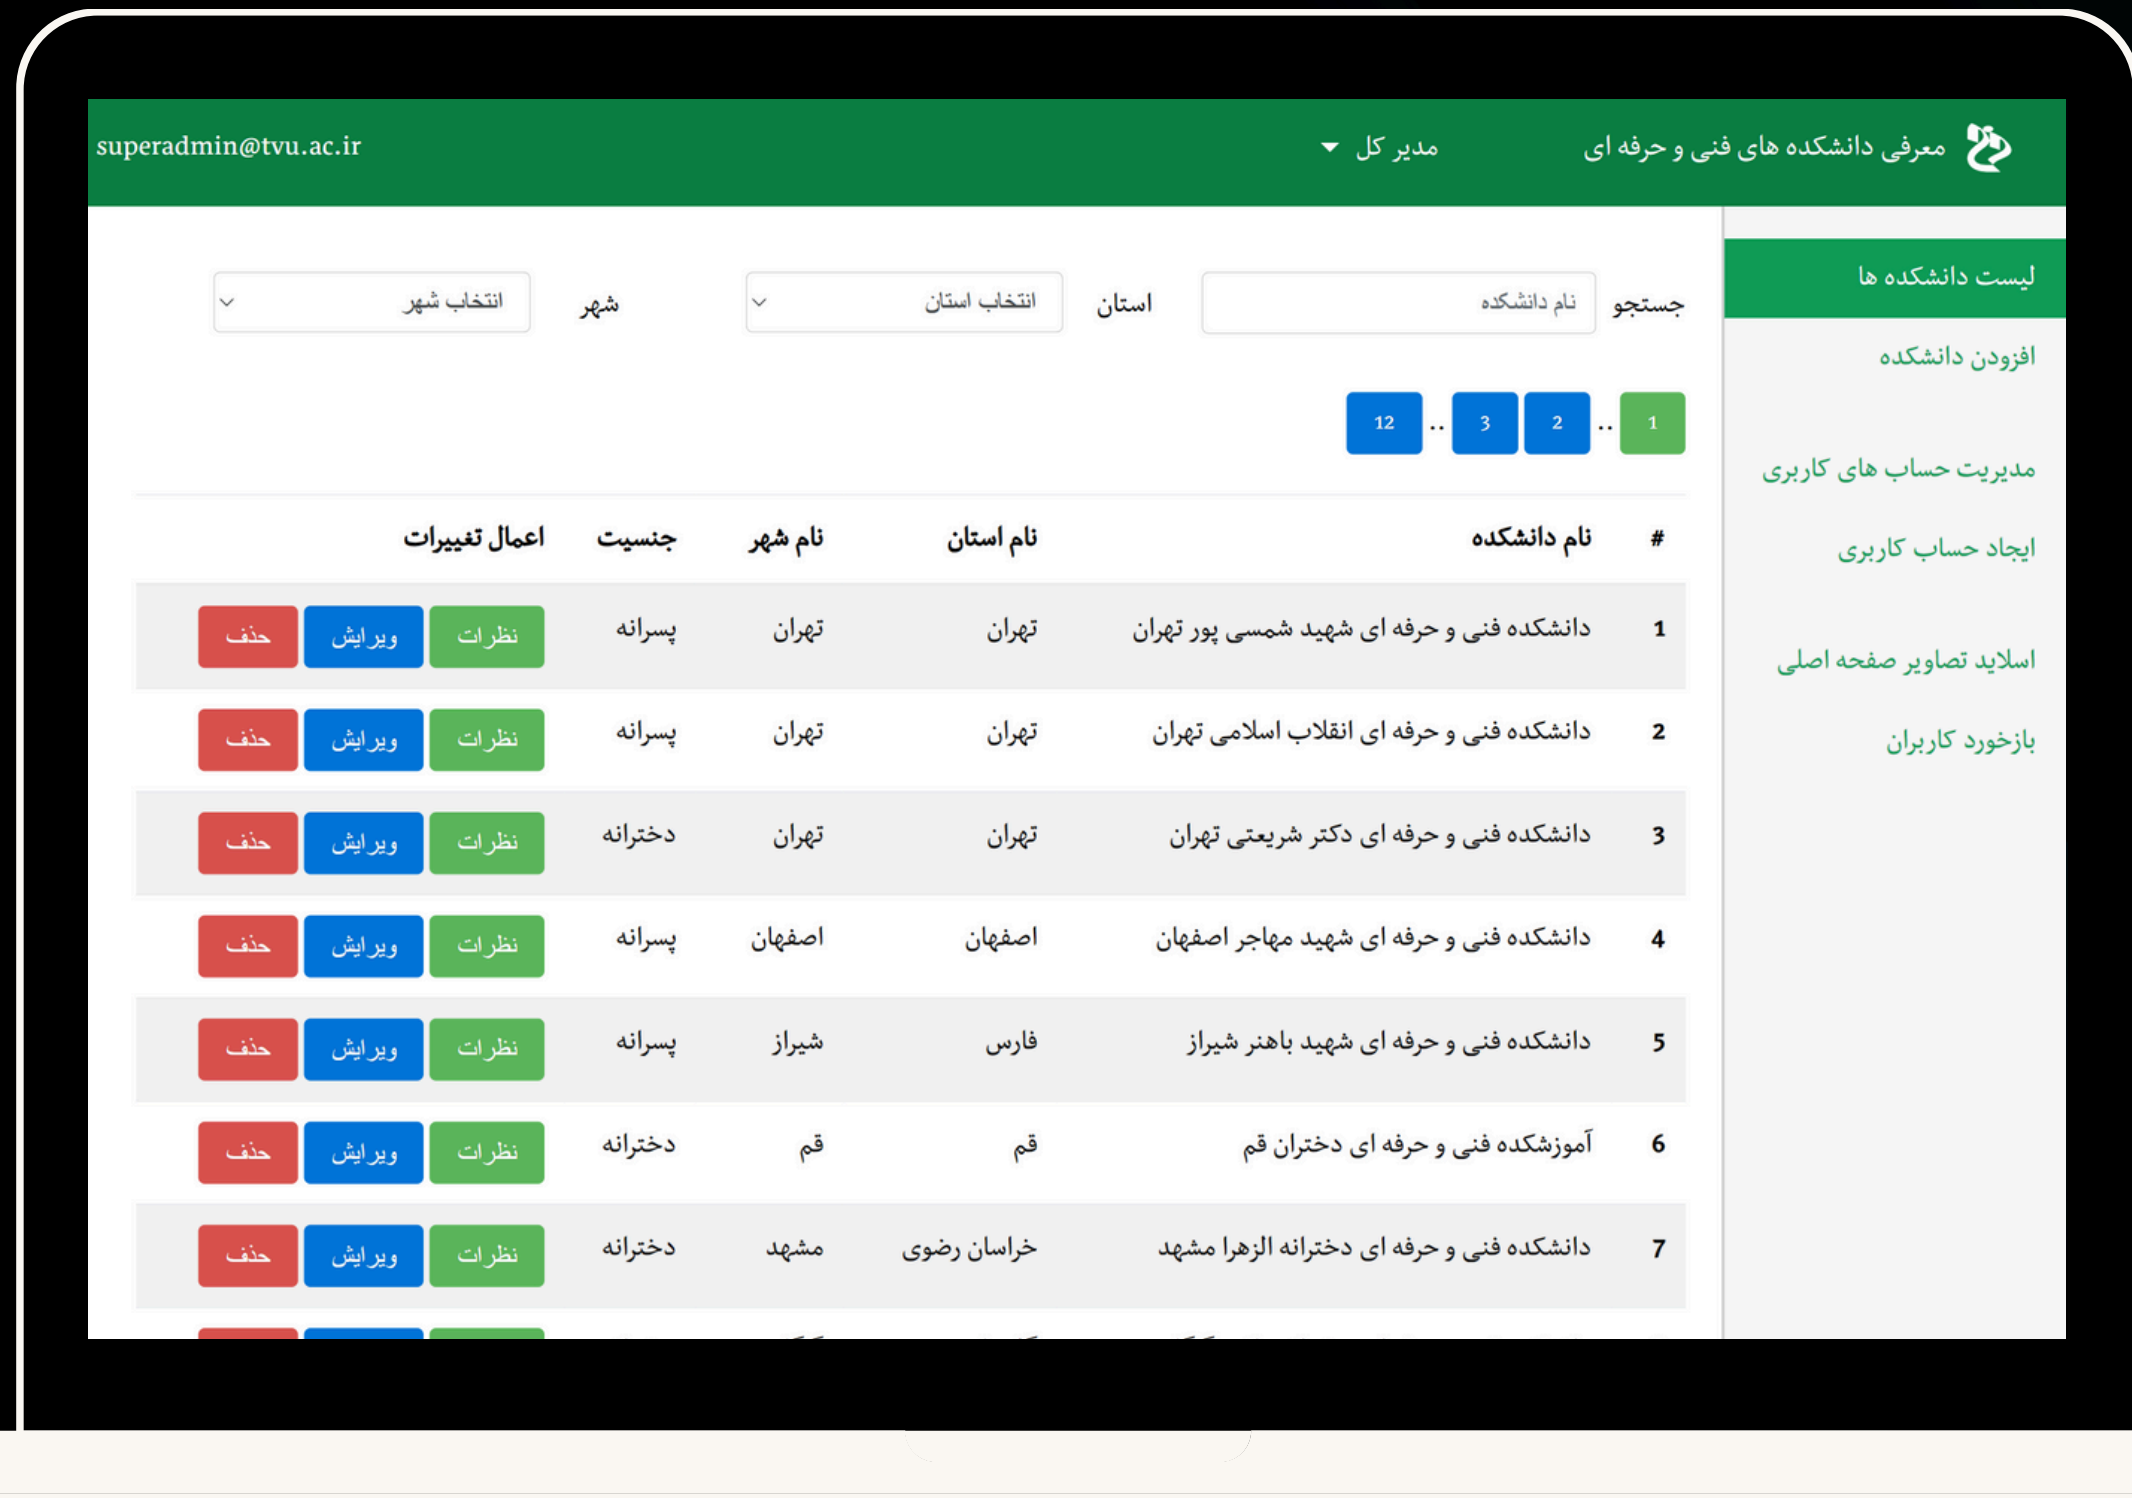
معرفی دانشکده های فنی و حرفه ای

مدیر کل

superadmin@tvu.ac.ir

لیست دانشکده ها

افزودن دانشکده

مدیریت حساب های کاربری

ایجاد حساب کاربری

اسلاید تصاویر صفحه اصلی

بازخورد کاربران

جستجو نام دانشکده

استان انتخاب استان

شهر انتخاب شهر

1 .. 2 3 .. 12

| # | نام دانشکده | نام استان | نام شهر | جنسیت | اعمال تغییرات |
|---|---|---|---|---|---|
| 1 | دانشکده فنی و حرفه ای شهید شمسی پور تهران | تهران | تهران | پسرانه | نظرات ویرایش حذف |
| 2 | دانشکده فنی و حرفه ای انقلاب اسلامی تهران | تهران | تهران | پسرانه | نظرات ویرایش حذف |
| 3 | دانشکده فنی و حرفه ای دکتر شریعتی تهران | تهران | تهران | دخترانه | نظرات ویرایش حذف |
| 4 | دانشکده فنی و حرفه ای شهید مهاجر اصفهان | اصفهان | اصفهان | پسرانه | نظرات ویرایش حذف |
| 5 | دانشکده فنی و حرفه ای شهید باهنر شیراز | فارس | شیراز | پسرانه | نظرات ویرایش حذف |
| 6 | آموزشکده فنی و حرفه ای دختران قم | قم | قم | دخترانه | نظرات ویرایش حذف |
| 7 | دانشکده فنی و حرفه ای دخترانه الزهرا مشهد | خراسان رضوی | مشهد | دخترانه | نظرات ویرایش حذف |